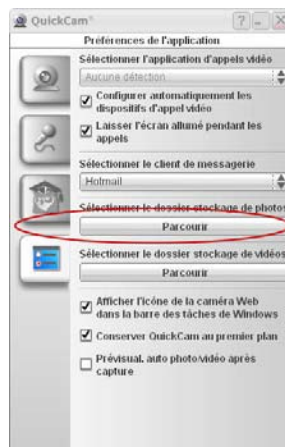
QuickCam

?

Préférences de l'application

Sélectionner l'application d'appels vidéo

Aucune détection

Configurer automatiquement les dispositifs d'appel vidéo

Laisser l'écran allumé pendant les appels

Sélectionner le client de messagerie

Hotmail

Sélectionner le dossier stockage de photos

Parcourir

Sélectionner le dossier stockage de vidéos

Parcourir

Afficher l'icône de la caméra Web dans la barre des tâches de Windows

Conserver QuickCam au premier plan

Prévisual. auto photo/vidéo après capture